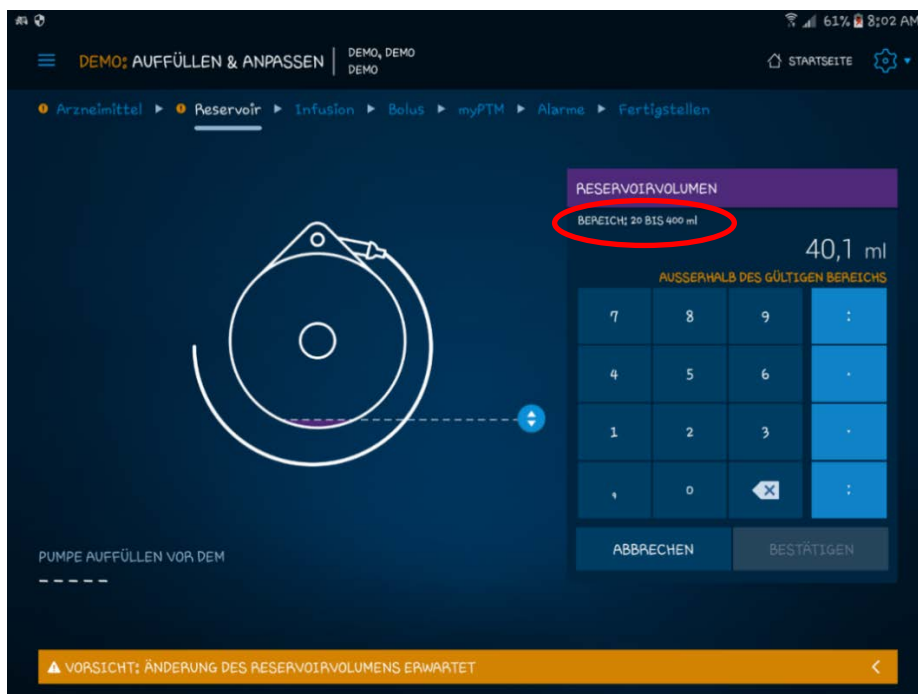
61% 8:02 AM

DEMO: AUFFÜLLEN & ANPASSEN | DEMO, DEMO DEMO

STARTSEITE

Arzneimittel ▸ Reservoir ▸ Infusion ▸ Bolus ▸ myPTM ▸ Alarme ▸ Fertigstellen

RESERVOIRVOLUMEN

BEREICH: 20 BIS 400 ml

40,1 ml

AUSSERHALB DES GÜLTIGEN BEREICHS

| 7 | 8 | 9 | : |
|---|---|---|---|
| 4 | 5 | 6 | · |
| 1 | 2 | 3 | · |
| , | 0 | ⌫ | : |

ABBRECHEN

BESTÄTIGEN

PUMPE AUFFÜLLEN VOR DEM

-----

VORSICHT: ÄNDERUNG DES RESERVOIRVOLUMENS ERWARTET